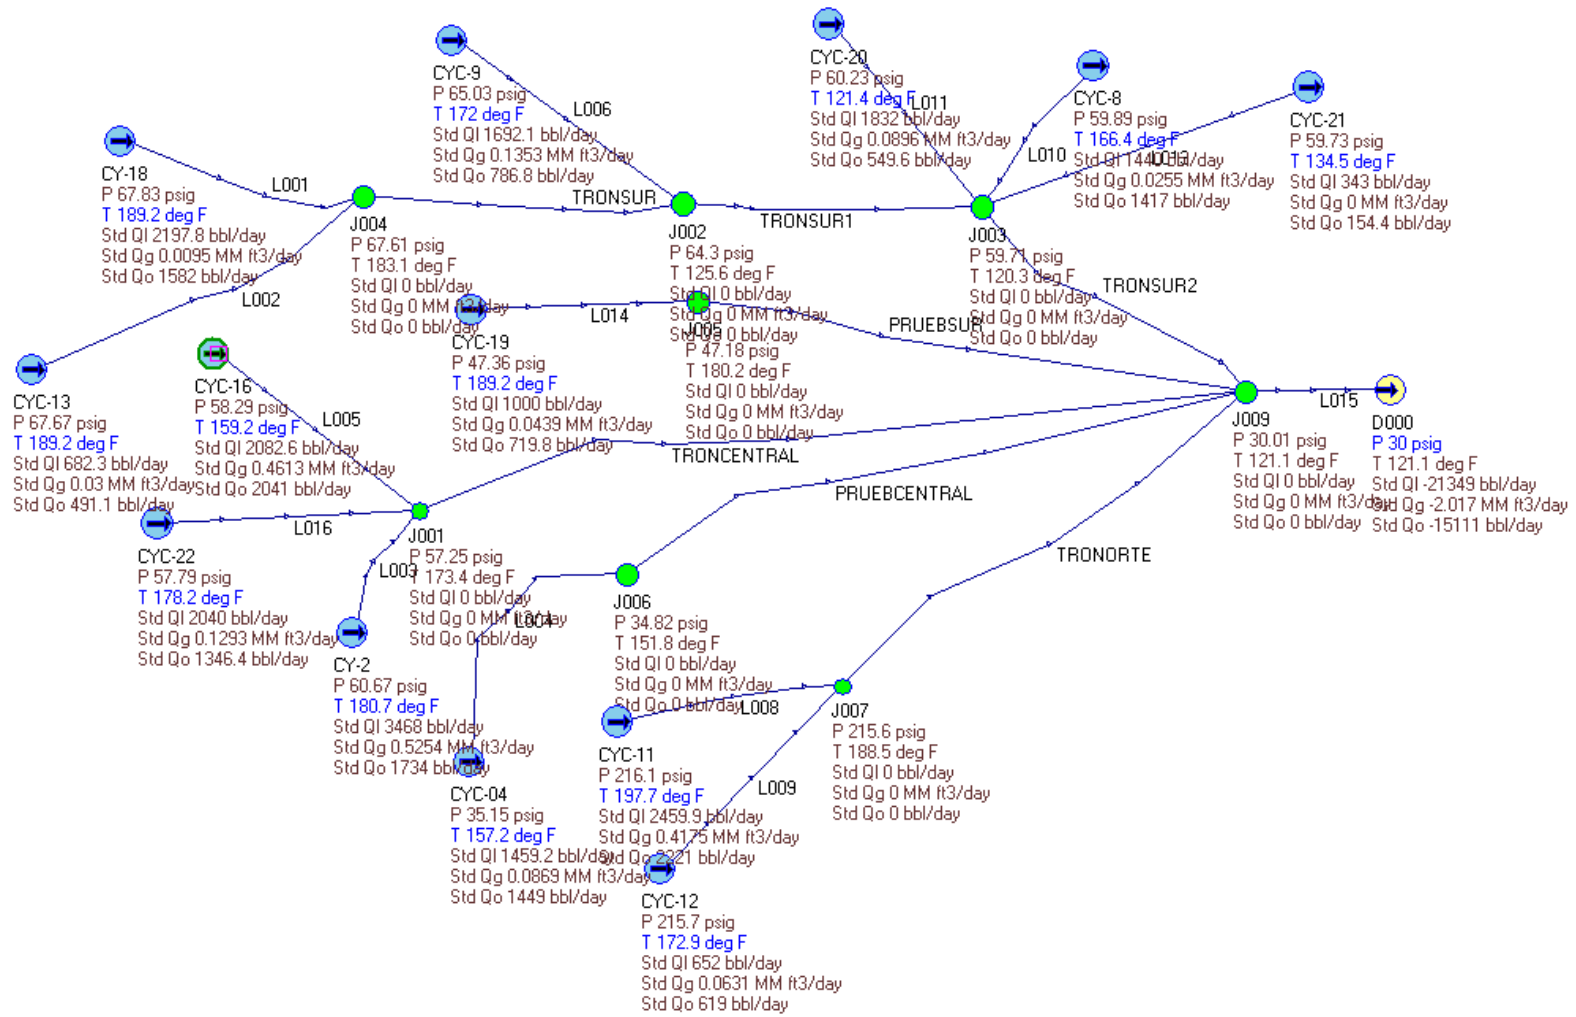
CYC-20
P 60.23 psig
T 121.4 deg F
Std Ql 1832 bbl/day
Std Qg 0.0896 MM ft3/day
Std Qo 549.6 bbl/day
L011

CYC-9
P 65.03 psig
T 172 deg F
Std Ql 1692.1 bbl/day
Std Qg 0.1353 MM ft3/day
Std Qo 786.8 bbl/day
L006

CYC-8
P 59.89 psig
T 166.4 deg F
Std Ql 1440 bbl/day
Std Qg 0.0255 MM ft3/day
Std Qo 1417 bbl/day
L010
L012

CYC-21
P 59.73 psig
T 134.5 deg F
Std Ql 343 bbl/day
Std Qg 0 MM ft3/day
Std Qo 154.4 bbl/day

CY-18
P 67.83 psig
T 189.2 deg F
Std Ql 2197.8 bbl/day
Std Qg 0.0095 MM ft3/day
Std Qo 1582 bbl/day
L001

TRONSUR
TRONSUR1

J004
P 67.61 psig
T 183.1 deg F
Std Ql 0 bbl/day
Std Qg 0 MM ft3/day
Std Qo 0 bbl/day

J002
P 64.3 psig
T 125.6 deg F
Std Ql 0 bbl/day
Std Qg 0 MM ft3/day
Std Qo 0 bbl/day

J003
P 59.71 psig
T 120.3 deg F
Std Ql 0 bbl/day
Std Qg 0 MM ft3/day
Std Qo 0 bbl/day
TRONSUR2

L002
L014
PRUEBSUR

CYC-13
P 67.67 psig
T 189.2 deg F
Std Ql 682.3 bbl/day
Std Qg 0.03 MM ft3/day
Std Qo 491.1 bbl/day

CYC-16
P 58.29 psig
T 159.2 deg F
Std Ql 2082.6 bbl/day
Std Qg 0.4613 MM ft3/day
Std Qo 2041 bbl/day
L005

CYC-19
P 47.36 psig
T 189.2 deg F
Std Ql 1000 bbl/day
Std Qg 0.0439 MM ft3/day
Std Qo 719.8 bbl/day

J005
P 47.18 psig
T 180.2 deg F
Std Ql 0 bbl/day
Std Qg 0 MM ft3/day
Std Qo 0 bbl/day

TRONCENTRAL

J009
P 30.01 psig
T 121.1 deg F
Std Ql 0 bbl/day
Std Qg 0 MM ft3/day
Std Qo 0 bbl/day
L015

D000
P 30 psig
T 121.1 deg F
Std Ql -21349 bbl/day
Std Qg -2.017 MM ft3/day
Std Qo -15111 bbl/day

PRUEBCENTRAL

L016
J001
P 57.25 psig
T 173.4 deg F
Std Ql 0 bbl/day
Std Qg 0 MM ft3/day
Std Qo 0 bbl/day
L003
L004

CYC-22
P 57.79 psig
T 178.2 deg F
Std Ql 2040 bbl/day
Std Qg 0.1293 MM ft3/day
Std Qo 1346.4 bbl/day

TRONORTE

J006
P 34.82 psig
T 151.8 deg F
Std Ql 0 bbl/day
Std Qg 0 MM ft3/day
Std Qo 0 bbl/day

CY-2
P 60.67 psig
T 180.7 deg F
Std Ql 3468 bbl/day
Std Qg 0.5254 MM ft3/day
Std Qo 1734 bbl/day

L008
J007
P 215.6 psig
T 188.5 deg F
Std Ql 0 bbl/day
Std Qg 0 MM ft3/day
Std Qo 0 bbl/day

CYC-11
P 216.1 psig
T 197.7 deg F
Std Ql 2459.9 bbl/day
Std Qg 0.4175 MM ft3/day
Std Qo 2221 bbl/day
L009

CYC-04
P 35.15 psig
T 157.2 deg F
Std Ql 1459.2 bbl/day
Std Qg 0.0869 MM ft3/day
Std Qo 1449 bbl/day

CYC-12
P 215.7 psig
T 172.9 deg F
Std Ql 652 bbl/day
Std Qg 0.0631 MM ft3/day
Std Qo 619 bbl/day